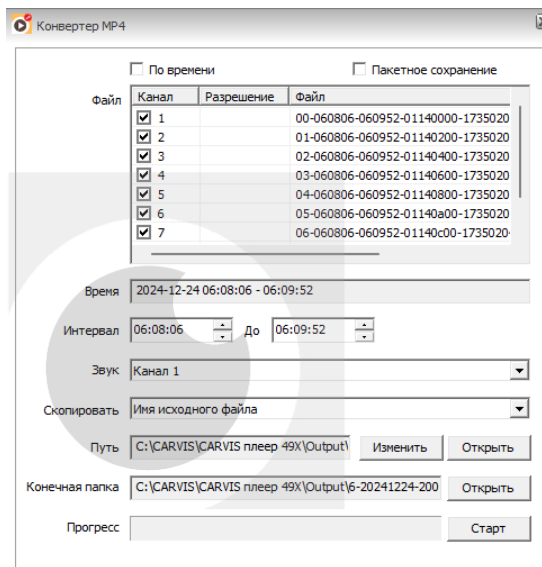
Конвертер MP4

☐ По времени ☐ Пакетное сохранение

Файл

| Канал | Разрешение | Файл |
|---|---|---|
| ☑ 1 | | 00-060806-060952-01140000-1735020 |
| ☑ 2 | | 01-060806-060952-01140200-1735020 |
| ☑ 3 | | 02-060806-060952-01140400-1735020 |
| ☑ 4 | | 03-060806-060952-01140600-1735020 |
| ☑ 5 | | 04-060806-060952-01140800-1735020 |
| ☑ 6 | | 05-060806-060952-01140a00-1735020 |
| ☑ 7 | | 06-060806-060952-01140c00-1735020 |

Время 2024-12-24 06:08:06 - 06:09:52

Интервал 06:08:06 До 06:09:52

Звук Канал 1

Скопировать Имя исходного файла

Путь C:\CARVIS\CARVIS плеер 49X\Output\ Изменить Открыть

Конечная папка C:\CARVIS\CARVIS плеер 49X\Output\6-20241224-200 Открыть

Прогресс Старт